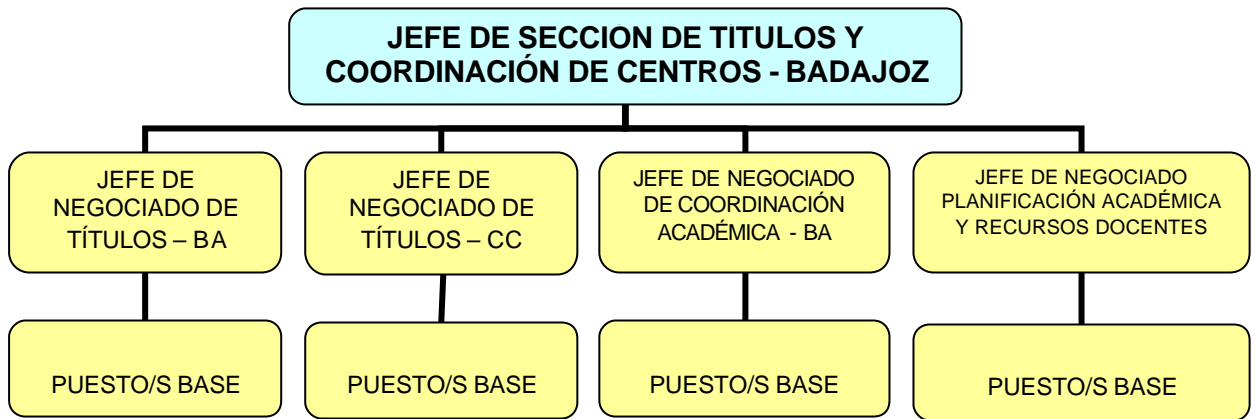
JEFE DE SECCION DE TITULOS Y COORDINACIÓN DE CENTROS - BADAJOZ

JEFE DE NEGOCIADO DE TÍTULOS – BA

JEFE DE NEGOCIADO DE TÍTULOS – CC

JEFE DE NEGOCIADO DE COORDINACIÓN ACADÉMICA - BA

JEFE DE NEGOCIADO PLANIFICACIÓN ACADÉMICA Y RECURSOS DOCENTES

PUESTO/S BASE

PUESTO/S BASE

PUESTO/S BASE

PUESTO/S BASE